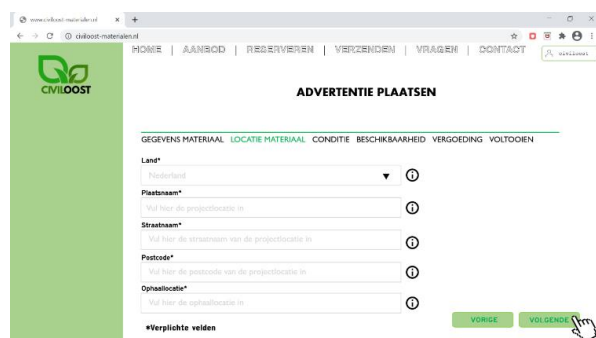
www.civiloost-materialen.nl
civiloost-materialen.nl

HOME | AANBOD | RESERVEREN | VERZENDEN | VRAGEN | CONTACT

CIVILOOST

ADVERTENTIE PLAATSEN

GEGEVENS MATERIAAL LOCATIE MATERIAAL CONDITIE BESCHIKBAARHEID VERGOEDING VOLTOOIEN

Land*
Nederland

Plaatsnaam*
Vul hier de projectlocatie in

Straatnaam*
Vul hier de straatnaam van de projectlocatie in

Postcode*
Vul hier de postcode van de projectlocatie in

Ophaallocatie*
Vul hier de ophaallocatie in

*Verplichte velden

VORIGE VOLGENDE